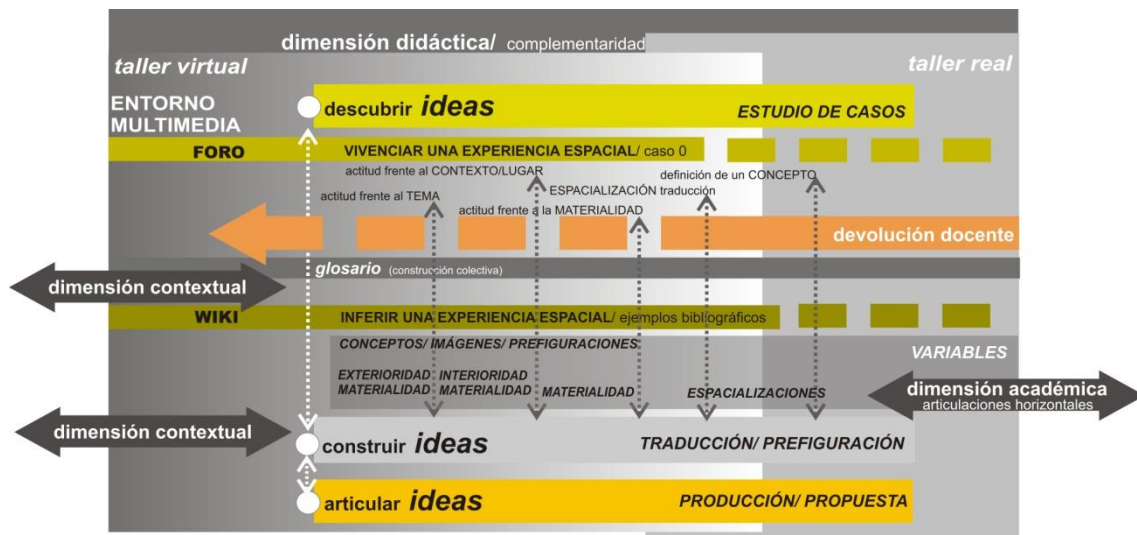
dimensión didáctica/ complementariedad

taller virtual

taller real

ENTORNO MULTIMEDIA

descubrir ideas

ESTUDIO DE CASOS

FORO

VIVENCIAR UNA EXPERIENCIA ESPACIAL/ caso 0

actitud frente al CONTEXTO/LUGAR

definición de un CONCEPTO

ESPACIALIZACIÓN traducción

actitud frente al TEMA

actitud frente a la MATERIALIDAD

devolución docente

glosario (construcción colectiva)

dimensión contextual

WIKI

INFERIR UNA EXPERIENCIA ESPACIAL/ ejemplos bibliográficos

CONCEPTOS/ IMÁGENES/ PREFIGURACIONES

VARIABLES

EXTERIORIDAD MATERIALIDAD

INTERIORIDAD MATERIALIDAD

MATERIALIDAD

ESPACIALIZACIONES

dimensión académica
articulaciones horizontales

dimensión contextual

construir ideas

TRADUCCIÓN/ PREFIGURACIÓN

articular ideas

PRODUCCIÓN/ PROPUESTA